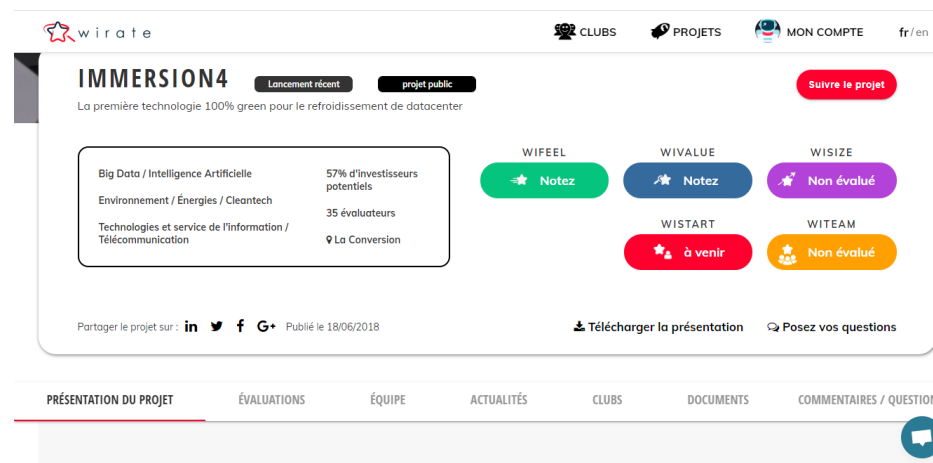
wirate

CLUBS PROJETS MON COMPTE fr / en

IMMERSION4 Lancement récent projet public

La première technologie 100% green pour le refroidissement de datacenter

Suivre le projet

Big Data / Intelligence Artificielle

Environnement / Énergies / Cleantech

Technologies et service de l'information / Télécommunication

57% d'investisseurs potentiels

35 évaluateurs

La Conversion

WIFEEL Notez

WIVALUE Notez

WISIZE Non évalué

WISTART à venir

WITEAM Non évalué

Partager le projet sur : in G+ Publié le 18/06/2018

Télécharger la présentation

Posez vos questions

PRÉSENTATION DU PROJET ÉVALUATIONS ÉQUIPE ACTUALITÉS CLUBS DOCUMENTS COMMENTAIRES / QUESTION